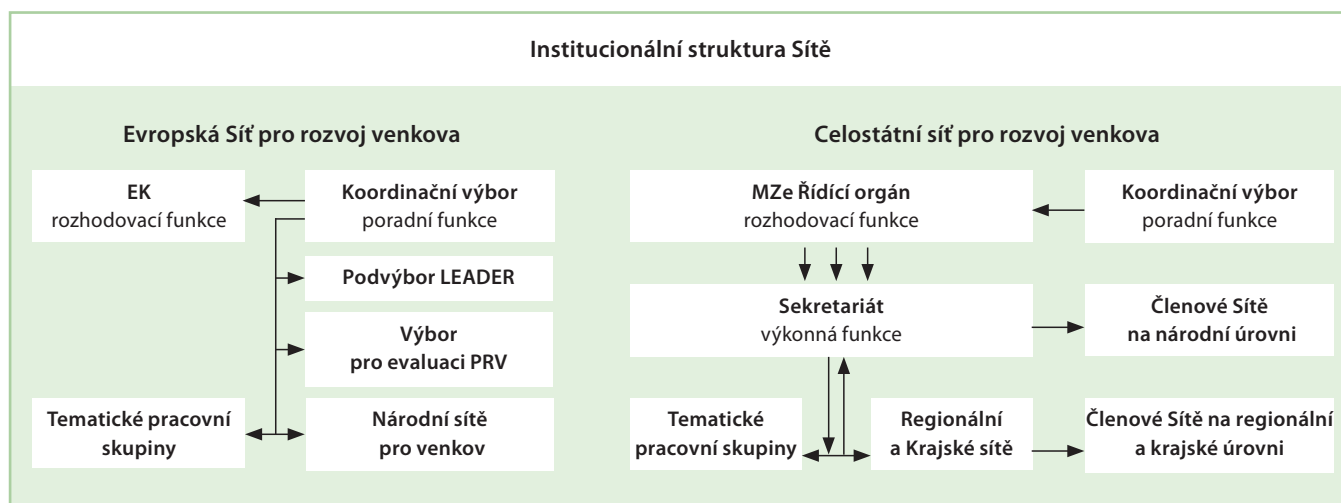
Institucionální struktura Sítě

Evropská Síť pro rozvoj venkova

EK
rozhodovací funkce

Koordinační výbor
poradní funkce

Podvýbor LEADER

Výbor
pro evaluaci PRV

Tematické pracovní skupiny

Národní sítě
pro venkov

Celostátní síť pro rozvoj venkova

MZe Řídící orgán
rozhodovací funkce

Koordinační výbor
poradní funkce

Sekretariát
výkonná funkce

Členové Sítě
na národní úrovni

Tematické
pracovní skupiny

Regionální
a Krajské sítě

Členové Sítě na regionální
a krajské úrovni